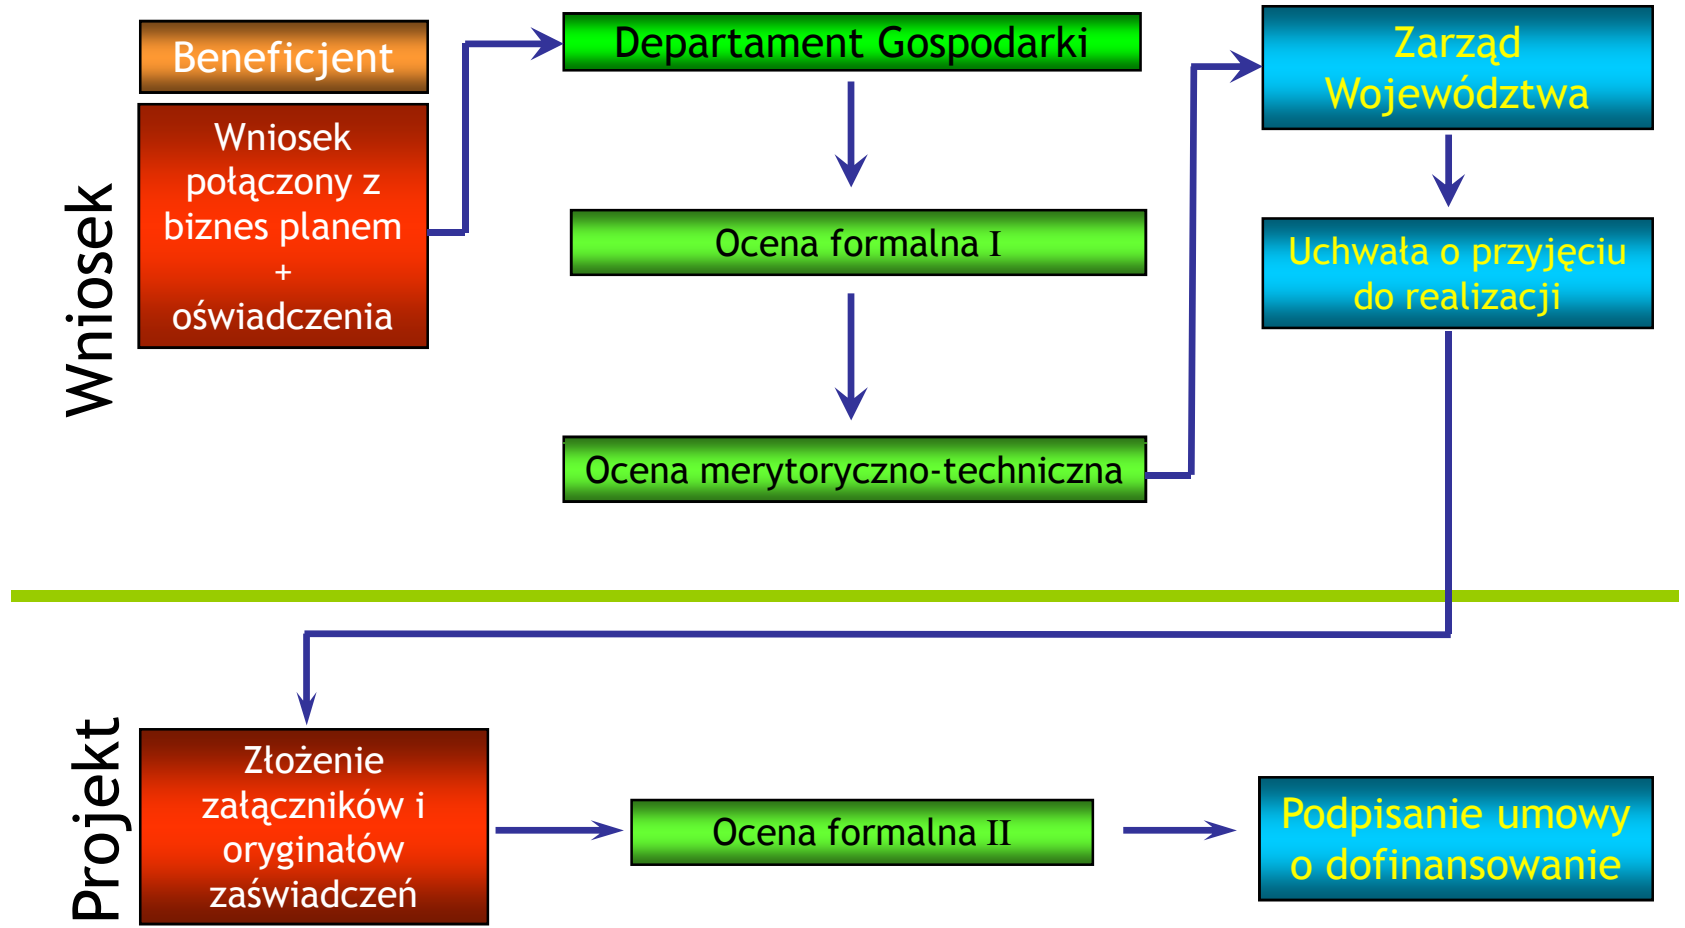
Wniosek

Beneficjent

Wniosek połączony z biznes planem + oświadczenia

Departament Gospodarki

Ocena formalna I

Ocena merytoryczno-techniczna

Zarząd Województwa

Uchwała o przyjęciu do realizacji

Projekt

Złożenie załączników i oryginałów zaświadczeń

Ocena formalna II

Podpisanie umowy o dofinansowanie